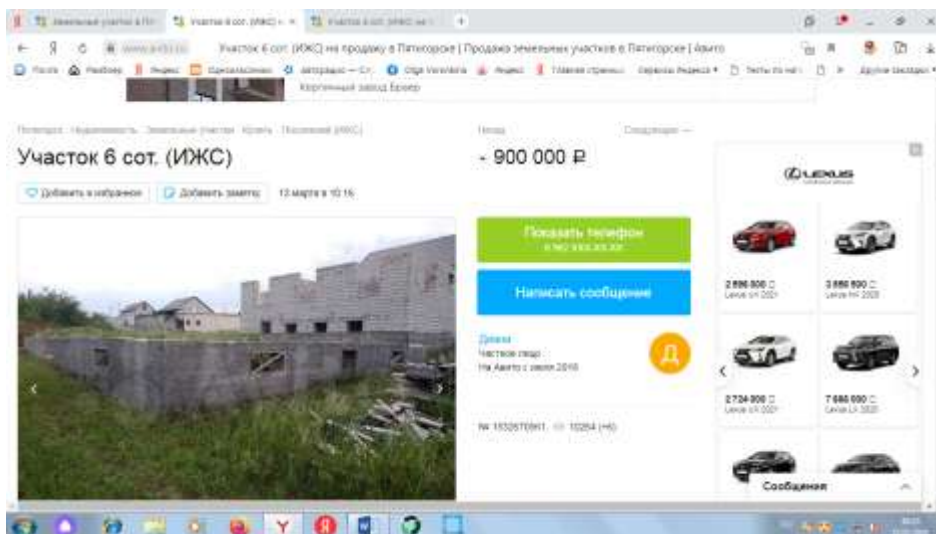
Участок 6 сот. (ИЖС) на продажу в Пятигорске | Продажа земельных участков в Пятигорске | Авито

Картонный завод Браер

Пятигорск · Недвижимость · Земельные участки · Купить · Поселений (ИЖС)

Участок 6 сот. (ИЖС)

Добавить в избранное

Добавить заметку

13 марта в 10:16

900 000 ₽

Показать телефон

Написать сообщение

Дима

Частное лицо

На Авито с июля 2016

Д

№ 1552570561 · 10254 (+6)

LEXUS

2 896 000 ₽
Lexus UX 2021

3 880 000 ₽
Lexus NX 2020

2 724 000 ₽
Lexus UX 2021

7 680 000 ₽
Lexus LX 2020

Сообщения